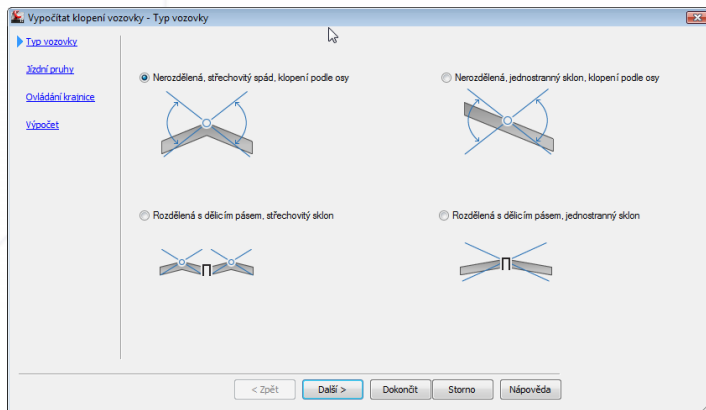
Vypočítat klopení vozovky - Typ vozovky

Typ vozovky
Jízdní pruhy
Ovládání krajnice
Výpočet

Nerozdělená, střechovitý spád, klopení podle osy
Nerozdělená, jednostranný sklon, klopení podle osy
Rozdělená s dělicím pásem, střechovitý sklon
Rozdělená s dělicím pásem, jednostranný sklon

< Zpět
Další >
Dokončit
Storno
Nápověda